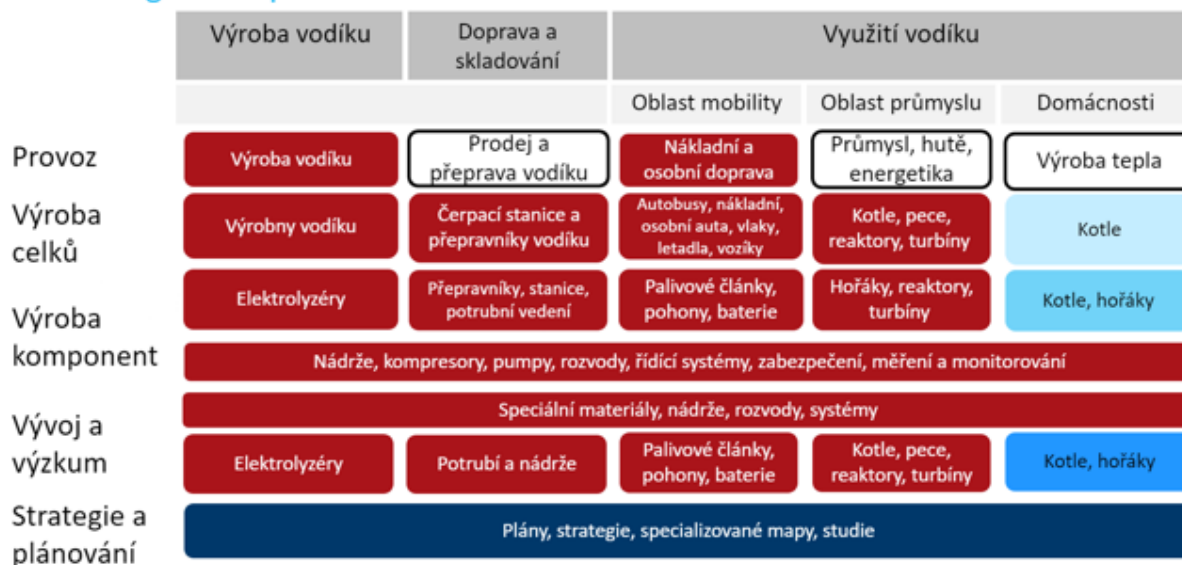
Výroba vodíku

Doprava a skladování

Využití vodíku

Oblast mobility

Oblast průmyslu

Domácnosti

Provoz

Výroba vodíku

Prodej a přeprava vodíku

Nákladní a osobní doprava

Průmysl, hutě, energetika

Výroba tepla

Výroba celků

Výrobny vodíku

Čerpací stanice a přepravníky vodíku

Autobusy, nákladní, osobní auta, vlaky, letadla, vozíky

Kotle, pece, reaktory, turbíny

Kotle

Výroba komponent

Elektrolyzéry

Přepravníky, stanice, potrubní vedení

Palivové články, pohony, baterie

Hořáky, reaktory, turbíny

Kotle, hořáky

Nádrže, kompresory, pumpy, rozvody, řídící systémy, zabezpečení, měření a monitorování

Vývoj a výzkum

Speciální materiály, nádrže, rozvody, systémy

Elektrolyzéry

Potrubí a nádrže

Palivové články, pohony, baterie

Kotle, pece, reaktory, turbíny

Kotle, hořáky

Strategie a plánování

Plány, strategie, specializované mapy, studie